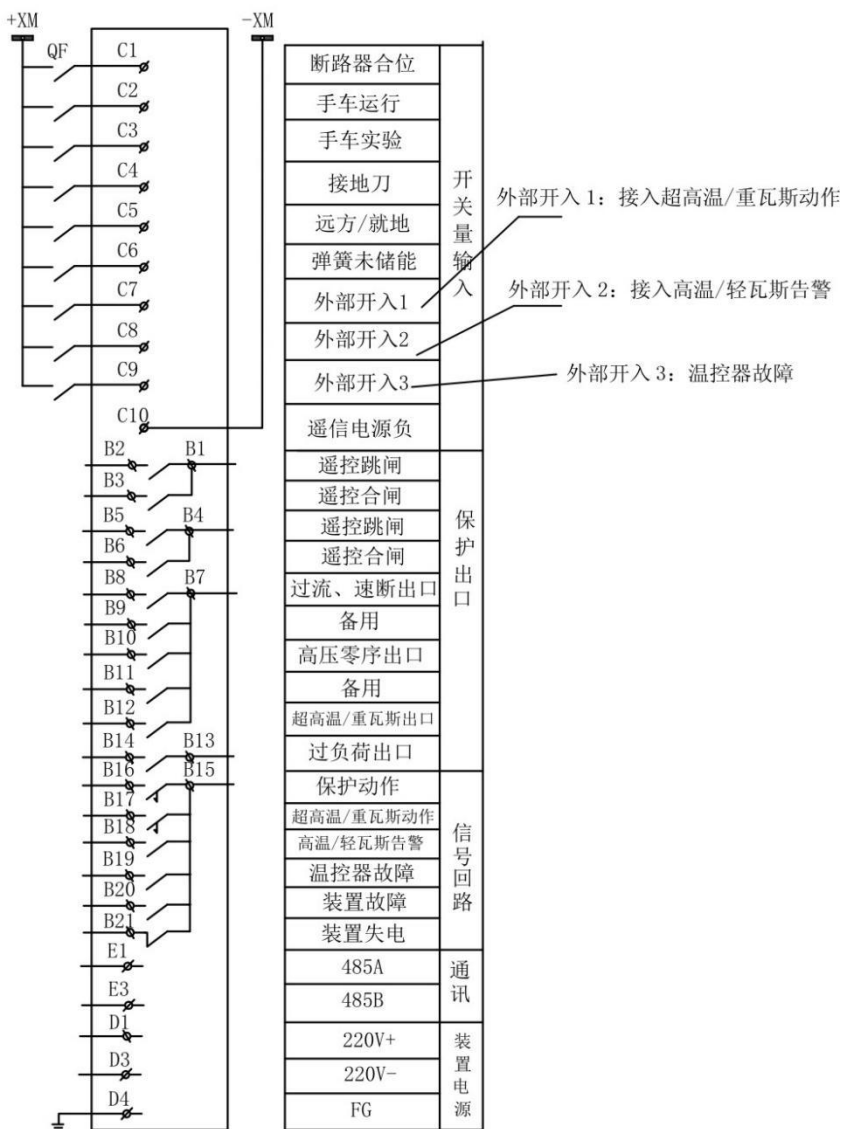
+XM

-XM

QF

C1
C2
C3
C4
C5
C6
C7
C8
C9
C10

B2 B1
B3
B5 B4
B6
B8 B7
B9
B10
B11
B12
B14 B13
B16 B15
B17
B18
B19
B20
B21
E1
E3
D1
D3
D4

| | |
|---|---|
| 断路器合位 | 开关量输入 |
| 手车运行 | |
| 手车实验 | |
| 接地刀 | |
| 远方/就地 | |
| 弹簧未储能 | |
| 外部开入1 | |
| 外部开入2 | |
| 外部开入3 | |
| 遥信电源负 | |
| 遥控跳闸 | 保护出口 |
| 遥控合闸 | |
| 遥控跳闸 | |
| 遥控合闸 | |
| 过流、速断出口 | |
| 备用 | |
| 高压零序出口 | |
| 备用 | |
| 超高温/重瓦斯出口 | |
| 过负荷出口 | |
| 保护动作 | 信号回路 |
| 超高温/重瓦斯动作 | |
| 高温/轻瓦斯告警 | |
| 温控器故障 | |
| 装置故障 | |
| 装置失电 | |
| 485A | 通讯 |
| 485B | |
| 220V+ | 装置电源 |
| 220V- | |
| FG | |

外部开入 1：接入超高温/重瓦斯动作

外部开入 2：接入高温/轻瓦斯告警

外部开入 3：温控器故障